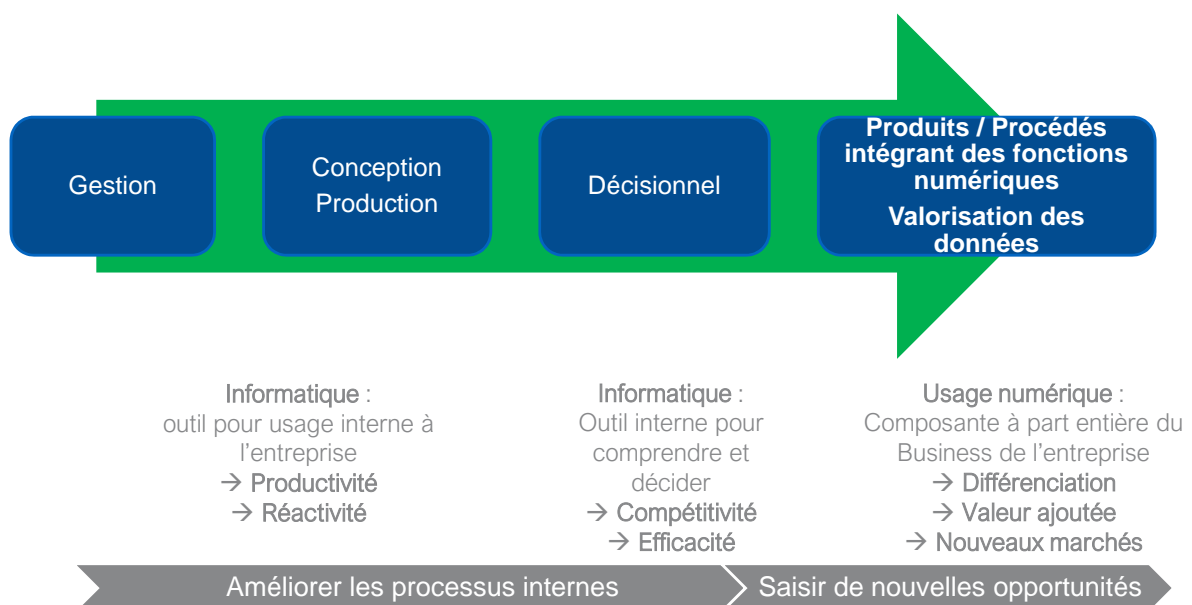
Gestion

Conception Production

Décisionnel

Produits / Procédés intégrant des fonctions numériques

Valorisation des données

Informatique :
outil pour usage interne à l’entreprise
→ Productivité
→ Réactivité

Informatique :
Outil interne pour comprendre et décider
→ Compétitivité
→ Efficacité

Usage numérique :
Composante à part entière du Business de l’entreprise
→ Différenciation
→ Valeur ajoutée
→ Nouveaux marchés

Améliorer les processus internes

Saisir de nouvelles opportunités